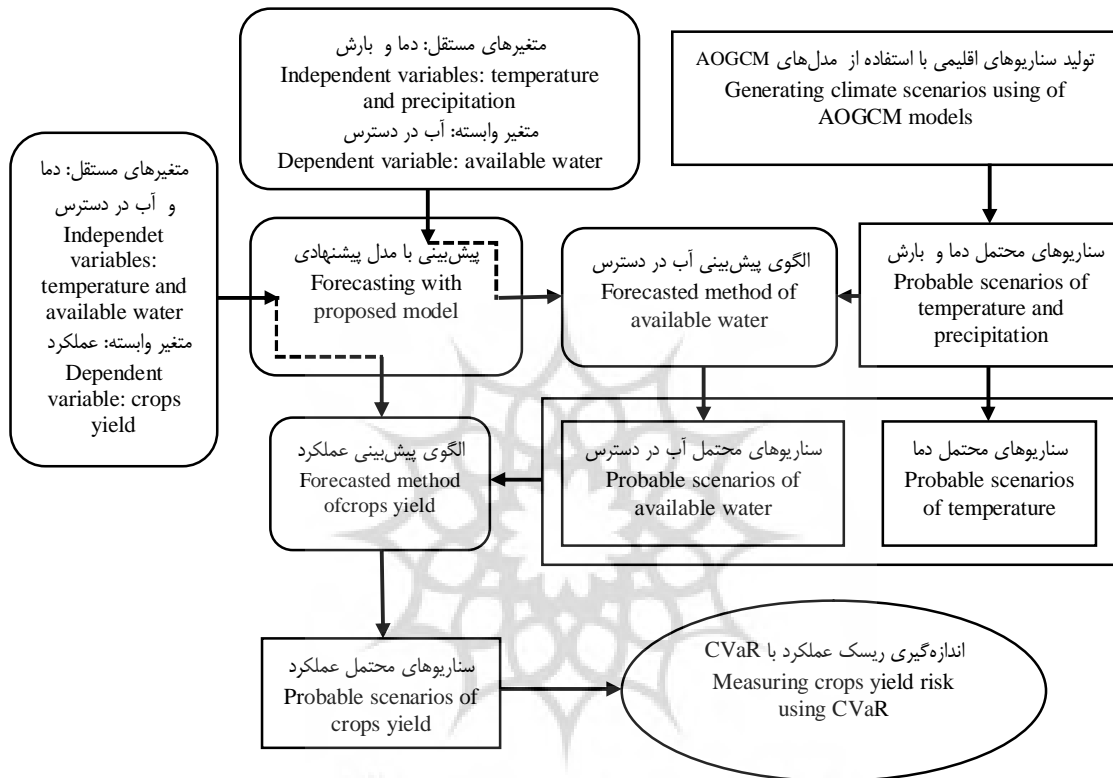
تولید سناریوهای اقلیمی با استفاده از مدل‌های AOGCM
Generating climate scenarios using of AOGCM models

متغیرهای مستقل: دما و بارش
Independent variables: temperature and precipitation
متغیر وابسته: آب در دسترس
Dependent variable: available water

متغیرهای مستقل: دما و آب در دسترس
Independet variables: temperature and available water
متغیر وابسته: عملکرد
Dependent variable: crops yield

پیش‌بینی با مدل پیشنهادی
Forecasting with proposed model

الگوی پیش‌بینی آب در دسترس
Forecasted method of available water

سناریوهای محتمل دما و بارش
Probable scenarios of temperature and precipitation

الگوی پیش‌بینی عملکرد
Forecasted method ofcrops yield

سناریوهای محتمل آب در دسترس
Probable scenarios of available water

سناریوهای محتمل دما
Probable scenarios of temperature

سناریوهای محتمل عملکرد
Probable scenarios of crops yield

اندازه‌گیری ریسک عملکرد با CVaR
Measuring crops yield risk using CVaR